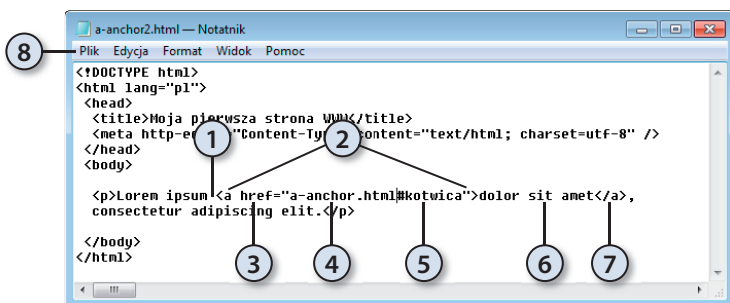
a-anchor2.html — Notatnik

8

Plik Edycja Format Widok Pomoc

<!DOCTYPE html>
<html lang="pl">
<head>
<title>Moja pierwsza strona WWW</title>
<meta http-e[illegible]"Content-Ty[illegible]content="text/html; charset=utf-8" />
</head>
<body>

<p>Lorem ipsum <a href="a-anchor.html#kotwica">dolor sit amet</a>,
consectetur adipiscing elit.</p>

</body>
</html>

1 2 3 4 5 6 7